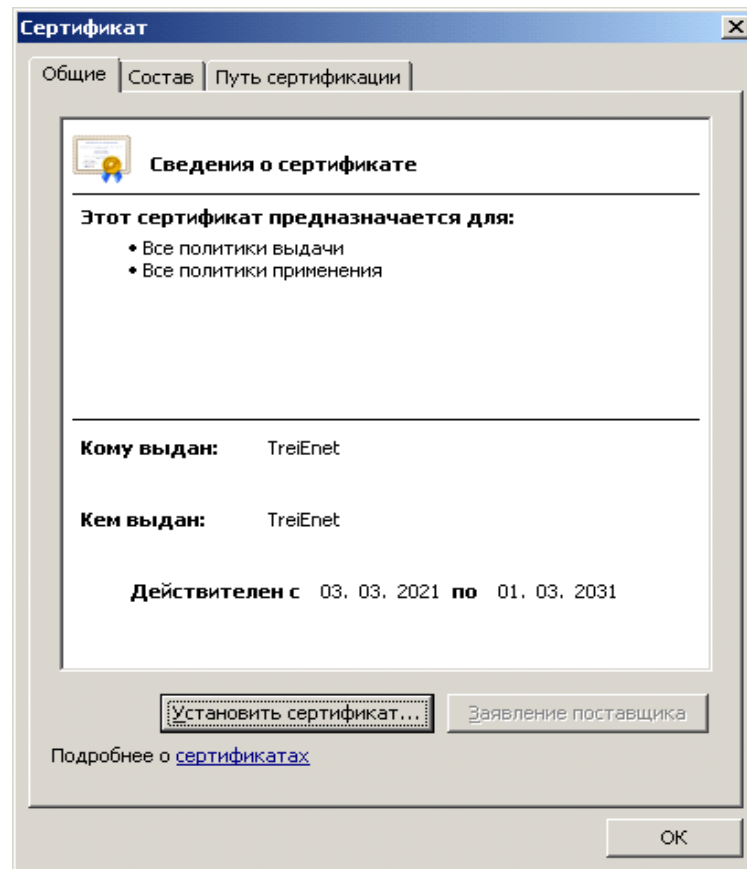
Сертификат

Общие | Состав | Путь сертификации

Сведения о сертификате

Этот сертификат предназначается для:
• Все политики выдачи
• Все политики применения

Кому выдан: TreiEnet

Кем выдан: TreiEnet

Действителен с 03. 03. 2021 по 01. 03. 2031

Установить сертификат... | Заявление поставщика

Подробнее о сертификатах

OK